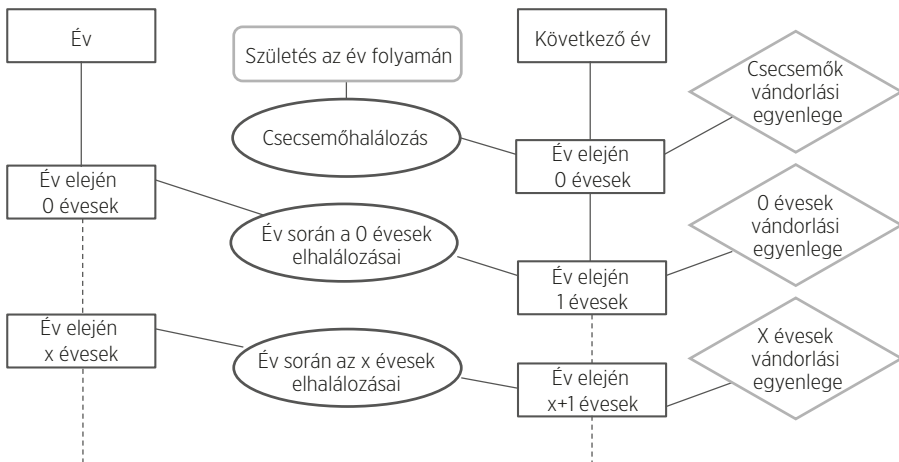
Év

Születés az év folyamán

Következő év

Csecsemők vándorlási egyenlege

Csecsemőhalálozás

Év elején 0 évesek

Év elején 0 évesek

0 évesek vándorlási egyenlege

Év során a 0 évesek elhalálozásai

Év elején 1 évesek

Év elején x évesek

X évesek vándorlási egyenlege

Év során az x évesek elhalálozásai

Év elején x+1 évesek